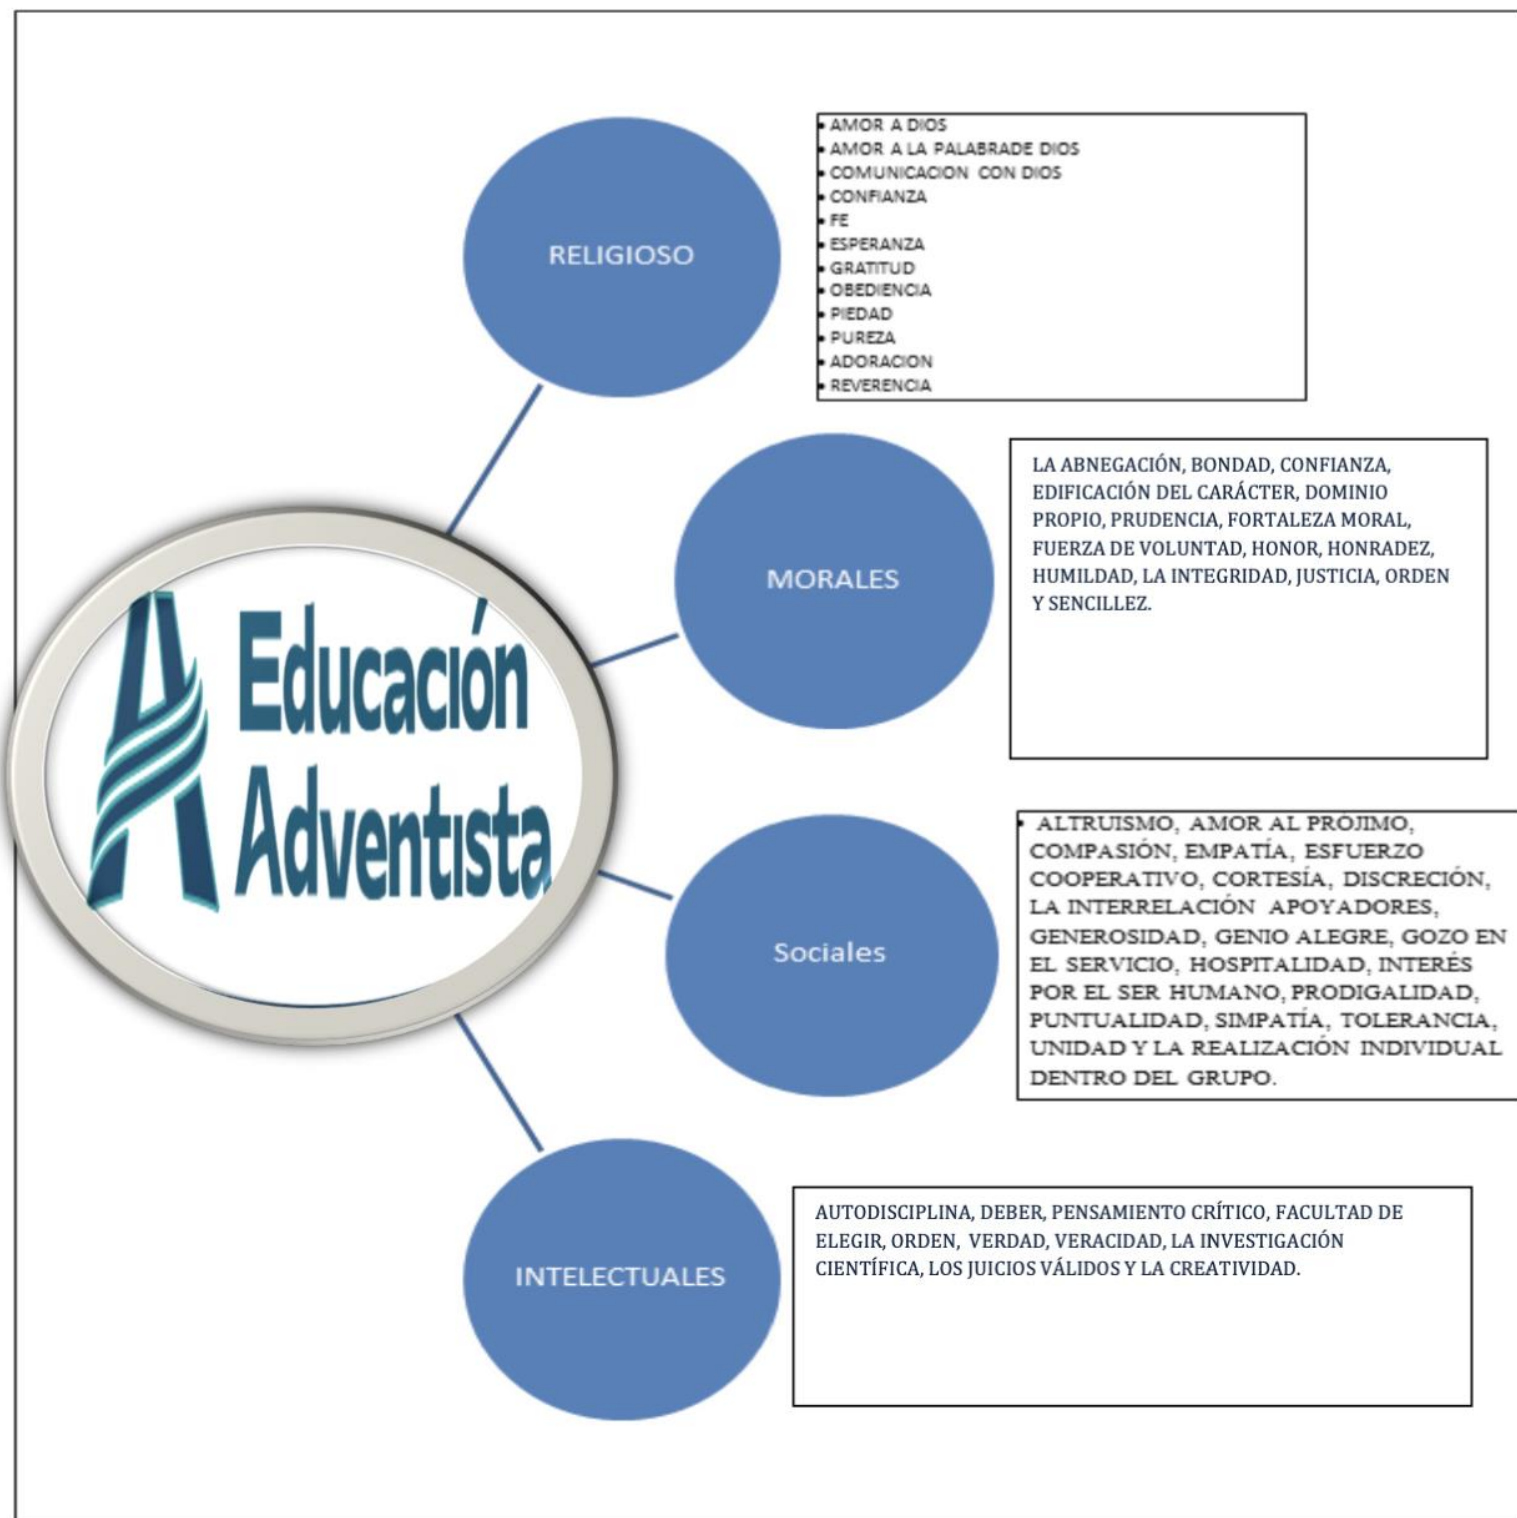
Educación Adventista

RELIGIOSO

- AMOR A DIOS
- AMOR A LA PALABRADE DIOS
- COMUNICACION CON DIOS
- CONFIANZA
- FE
- ESPERANZA
- GRATITUD
- OBEDIENCIA
- PIEDAD
- PUREZA
- ADORACION
- REVERENCIA

MORALES

LA ABNEGACIÓN, BONDAD, CONFIANZA, EDIFICACIÓN DEL CARÁCTER, DOMINIO PROPIO, PRUDENCIA, FORTALEZA MORAL, FUERZA DE VOLUNTAD, HONOR, HONRADEZ, HUMILDAD, LA INTEGRIDAD, JUSTICIA, ORDEN Y SENCILLEZ.

Sociales

- ALTRUISMO, AMOR AL PROJIMO, COMPASIÓN, EMPATÍA, ESFUERZO COOPERATIVO, CORTESÍA, DISCRECIÓN, LA INTERRELACIÓN APOYADORES, GENEROSIDAD, GENIO ALEGRE, GOZO EN EL SERVICIO, HOSPITALIDAD, INTERÉS POR EL SER HUMANO, PRODIGALIDAD, PUNTUALIDAD, SIMPATÍA, TOLERANCIA, UNIDAD Y LA REALIZACIÓN INDIVIDUAL DENTRO DEL GRUPO.

INTELECTUALES

AUTODISCIPLINA, DEBER, PENSAMIENTO CRÍTICO, FACULTAD DE ELEGIR, ORDEN, VERDAD, VERACIDAD, LA INVESTIGACIÓN CIENTÍFICA, LOS JUICIOS VÁLIDOS Y LA CREATIVIDAD.